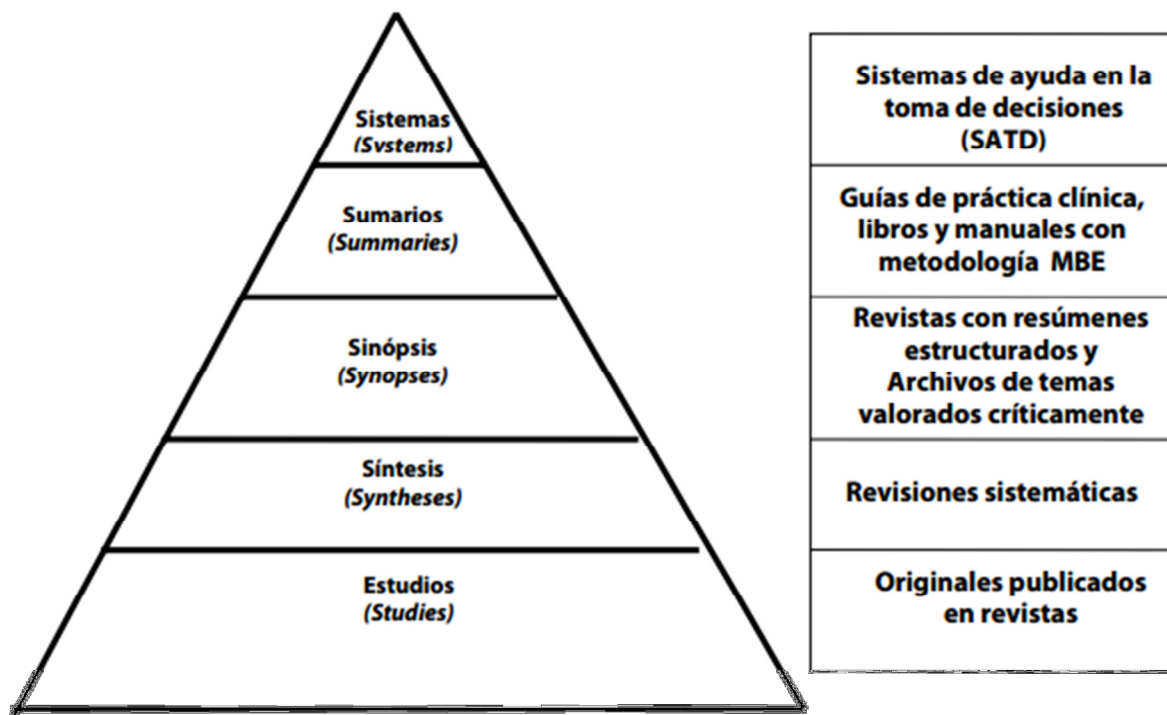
Sistemas
(Svstems)

Sumarios
(Summaries)

Sinópsis
(Synopses)

Síntesis
(Syntheses)

Estudios
(Studies)

Sistemas de ayuda en la toma de decisiones (SATD)

Guías de práctica clínica, libros y manuales con metodología MBE

Revistas con resúmenes estructurados y Archivos de temas valorados críticamente

Revisiones sistemáticas

Originales publicados en revistas